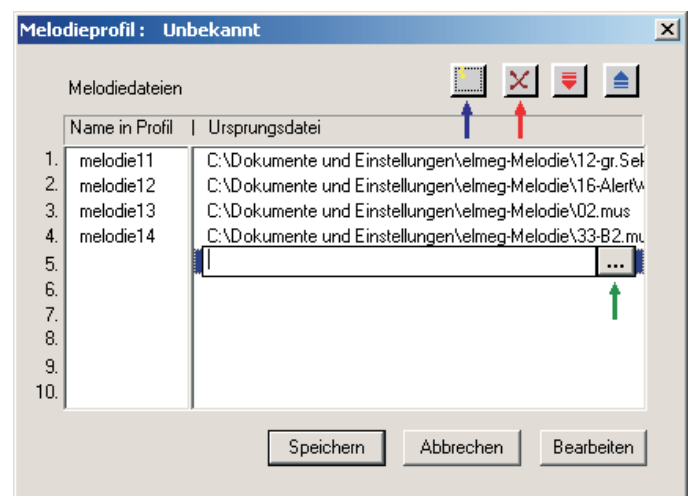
Melodieprofil : Unbekannt

Melodiedateien

| | Name in Profil | Ursprungsdatei |
|---|---|---|
| 1. | melodie11 | C:\Dokumente und Einstellungen\elmeg-Melodie\12-gr.Sek |
| 2. | melodie12 | C:\Dokumente und Einstellungen\elmeg-Melodie\16-AlertV |
| 3. | melodie13 | C:\Dokumente und Einstellungen\elmeg-Melodie\02.mus |
| 4. | melodie14 | C:\Dokumente und Einstellungen\elmeg-Melodie\33-B2.mu |
| 5. | | ... |
| 6. | | |
| 7. | | |
| 8. | | |
| 9. | | |
| 10. | | |

Speichern Abbrechen Bearbeiten